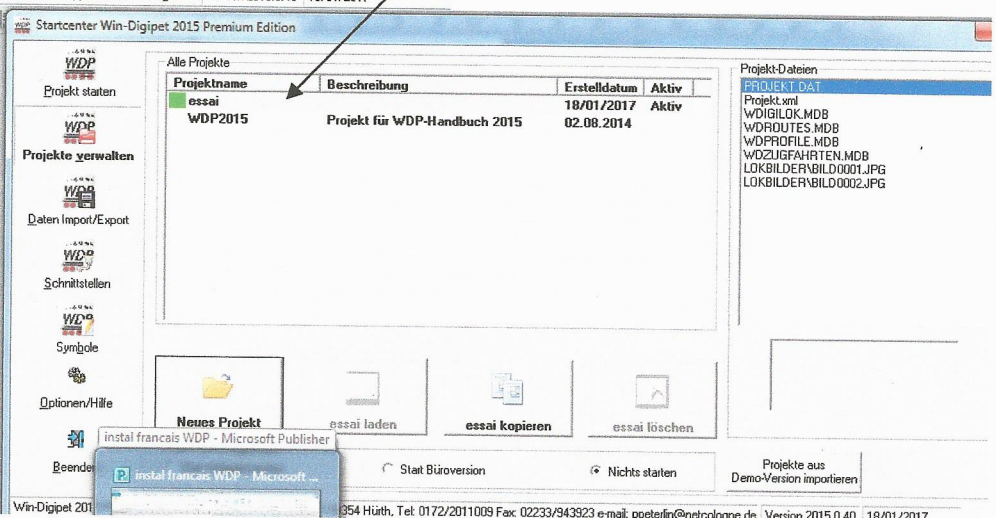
Startcenter Win-Digipet 2015 Premium Edition

WDP
Projekt starten

WDP
Projekte verwalten

WDP
Daten Import/Export

WDP
Schnittstellen

WDP
Symbole

Optionen/Hilfe

Beenden

Alle Projekte

| Projektname | Beschreibung | Erstelldatum | Aktiv |
|---|---|---|---|
| essai | | 18/01/2017 | Aktiv |
| WDP2015 | Projekt für WDP-Handbuch 2015 | 02.08.2014 | |

Projekt-Dateien
PROJEKT.DAT
Projekt.xml
WDIGILOK.MDB
WDROUTES.MDB
WDPROFILE.MDB
WDZUGFAHRTEN.MDB
LOKBILDER\BILD0001.JPG
LOKBILDER\BILD0002.JPG

Neues Projekt
essai laden
essai kopieren
essai löschen

instal francais WDP - Microsoft Publisher
instal francais WDP - Microsoft ...

Start Büroversion
Nichts starten

Projekte aus Demo-Version importieren

Win-Digipet 201 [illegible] 354 Hürth, Tel: 0172/2011009 Fax: 02233/943923 e-mail: ppeterlin@netcologne.de Version 2015.0.40 18/01/2017